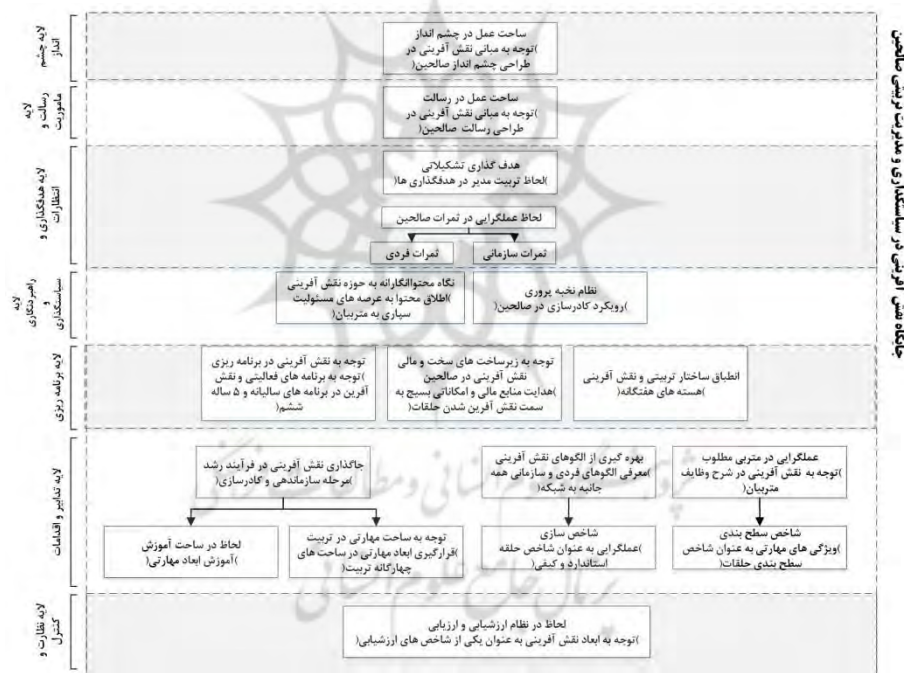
جایگاه نقش آفرینی در ساختار مدیریت تربیتی صالحین

لایه چشم انداز

ساحت عمل در چشم انداز
)توجه به مبانی نقش آفرینی در طراحی چشم انداز صالحین(

لایه رسالت و ماموریت

ساحت عمل در رسالت
)توجه به مبانی نقش آفرینی در طراحی رسالت صالحین(

لایه هدفگذاری و انتظارات

هدف گذاری تشکیلاتی
)لحاظ تربیت مدیر در هدفگذاری ها(

لحاظ عملگرایی در ثمرات صالحین

ثمرات سازمانی

ثمرات فردی

لایه راهبردگذاری و سیاستگذاری

نظام نخبه پروری
)رویکرد کادرسازی در صالحین(

نگاه محتواانگارانه به حوزه نقش آفرینی
)اطلاق محتوا به عرصه های مسئولیت سپاری به متربیان(

لایه برنامه ریزی

انطباق ساختار تربیتی و نقش آفرینی
)هسته های هفتگانه(

توجه به زیرساخت های سخت و مالی نقش آفرینی در صالحین
)هدایت منابع مالی و امکاناتی بسیج به سمت نقش آفرین شدن حلقات(

توجه به نقش آفرینی در برنامه ریزی
)توجه به برنامه های فعالیتی و نقش آفرین در برنامه های سالیانه و ۵ ساله ششم(

لایه تدابیر و اقدامات

عملگرایی در متربی مطلوب
)توجه به نقش آفرینی در شرح وظایف متربیان(

بهره گیری از الگوهای نقش آفرینی
)معرفی الگوهای فردی و سازمانی همه جانبه به شبکه(

جاگذاری نقش آفرینی در فرآیند رشد
)مرحله سازماندهی و کادرسازی(

شاخص سطح بندی
)ویژگی های مهارتی به عنوان شاخص سطح بندی حلقات(

شاخص سازی
)عملگرایی به عنوان شاخص حلقه استاندارد و کیفی(

توجه به ساحت مهارتی در تربیت
)قرارگیری ابعاد مهارتی در ساحت های چهارگانه تربیت(

لحاظ در ساحت آموزش
)آموزش ابعاد مهارتی(

لایه نظارت و کنترل

لحاظ در نظام ارزشیابی و ارزیابی
)توجه به ابعاد نقش آفرینی به عنوان یکی از شاخص های ارزشیابی(